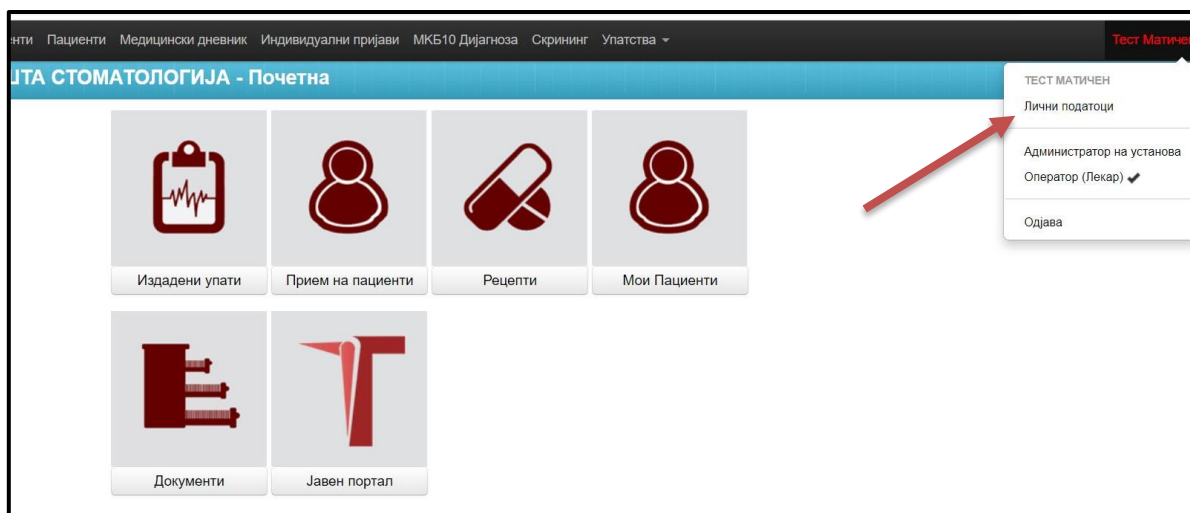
нти Пациенти Медицински дневник Индивидуални пријави МКБ10 Дијагноза Скрининг Упатства ▾

Тест Матиче

ТА СТОМАТОЛОГИЈА - Почетна

ТЕСТ МАТИЧЕН
Лични податоци
Администратор на установа
Оператор (Лекар) ✔
Одјава

Издадени упати
Прием на пациенти
Рецепти
Мои Пациенти
Документи
Јавен портал